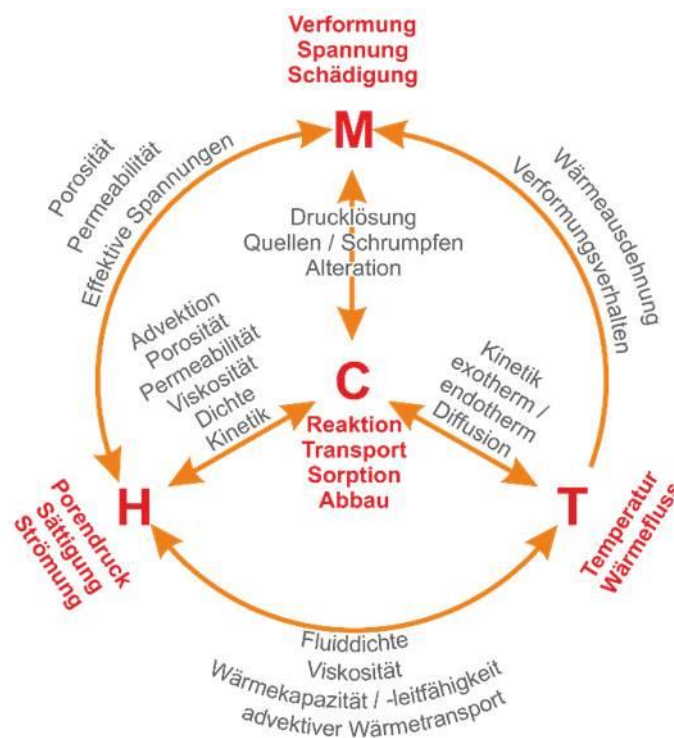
Verformung
Spannung
Schädigung

M

Porosität
Permeabilität
Effektive Spannungen

Wärmeausdehnung
Verformungsverhalten

Drucklösung
Quellen / Schrumpfen
Alteration

Advektion
Porosität
Permeabilität
Viskosität
Dichte
Kinetik

C
Reaktion
Transport
Sorption
Abbau

Kinetik
exotherm /
endotherm
Diffusion

H
Porendruck
Sättigung
Strömung

T
Temperatur
Wärmefluss

Fluiddichte
Viskosität
Wärmekapazität / -leitfähigkeit
advektiver Wärmetransport